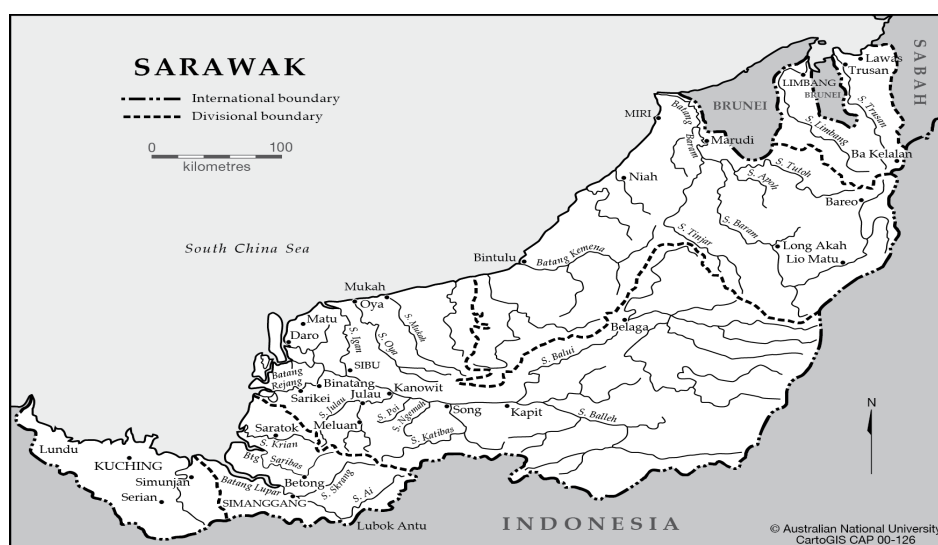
SARAWAK
International boundary
Divisional boundary
0 100
kilometres

South China Sea

SABAH
Lawas
Trusan
LIMBANG
BRUNEI
BRUNEI
S. Trusan
S. Limbang
Ba Kelalan
MIRI
Batang Baram
Marudi
S. Tutoh
S. Apoh
Niah
Bareo
S. Baram
Long Akah
Lio Matu
S. Tinjar
Bintulu
Batang Kemena
Mukah
Oya
Matu
Daro
S. Igan
S. Oya
S. Mukah
SIBU
Belaga
Batang Rejang
Binatang
Kanowit
Sarikei
Julau
S. Balui
S. Julau
S. Pai
S. Ngemah
Song
Kapit
S. Balleh
Saratok
Meluan
S. Katibas
S. Krian
Lundu
KUCHING
Simunjan
Btg Saribas
Serian
Batang Lupar
Betong
S. Skrang
SIMANGGANG
S. Ai
Lubok Antu
INDONESIA
N
© Australian National University
CartoGIS CAP 00-126